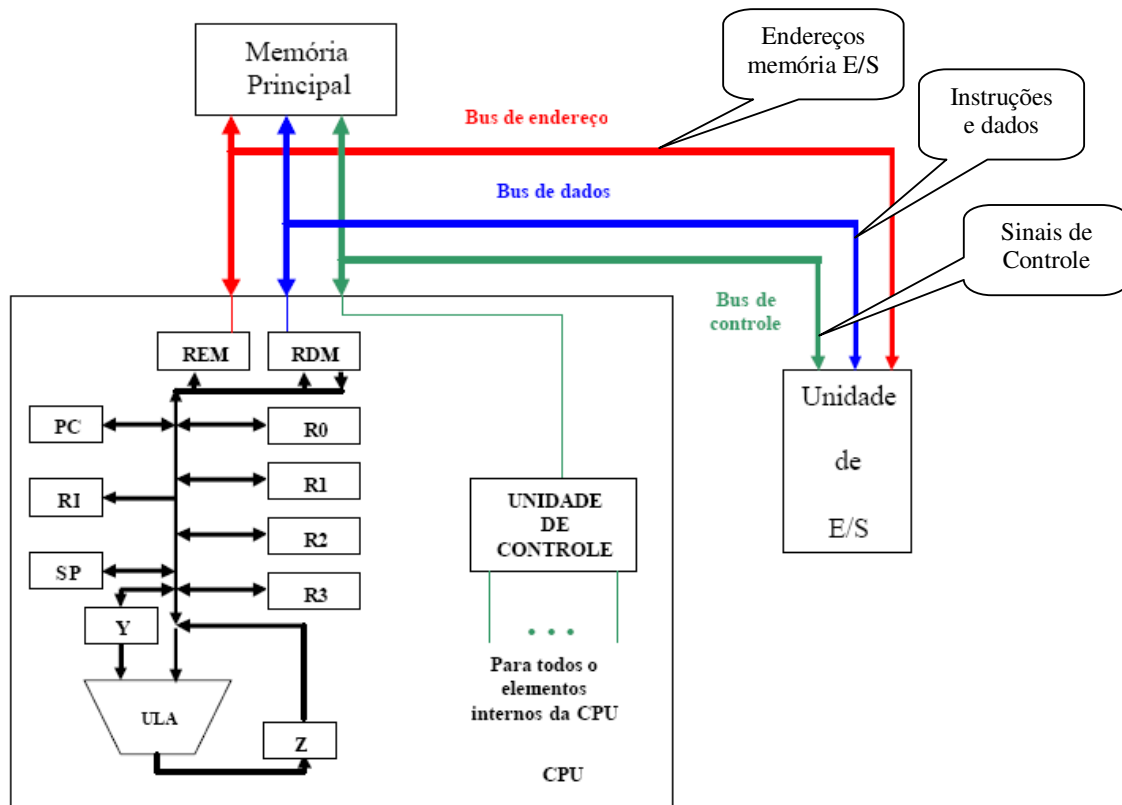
Memória Principal

Endereços memória E/S

Instruções e dados

Bus de endereço

Bus de dados

Sinais de Controle

Bus de controle

REM

RDM

PC

R0

R1

RI

R2

SP

R3

Y

ULA

Z

UNIDADE DE CONTROLE

• • •

Para todos o elementos internos da CPU

CPU

Unidade de E/S